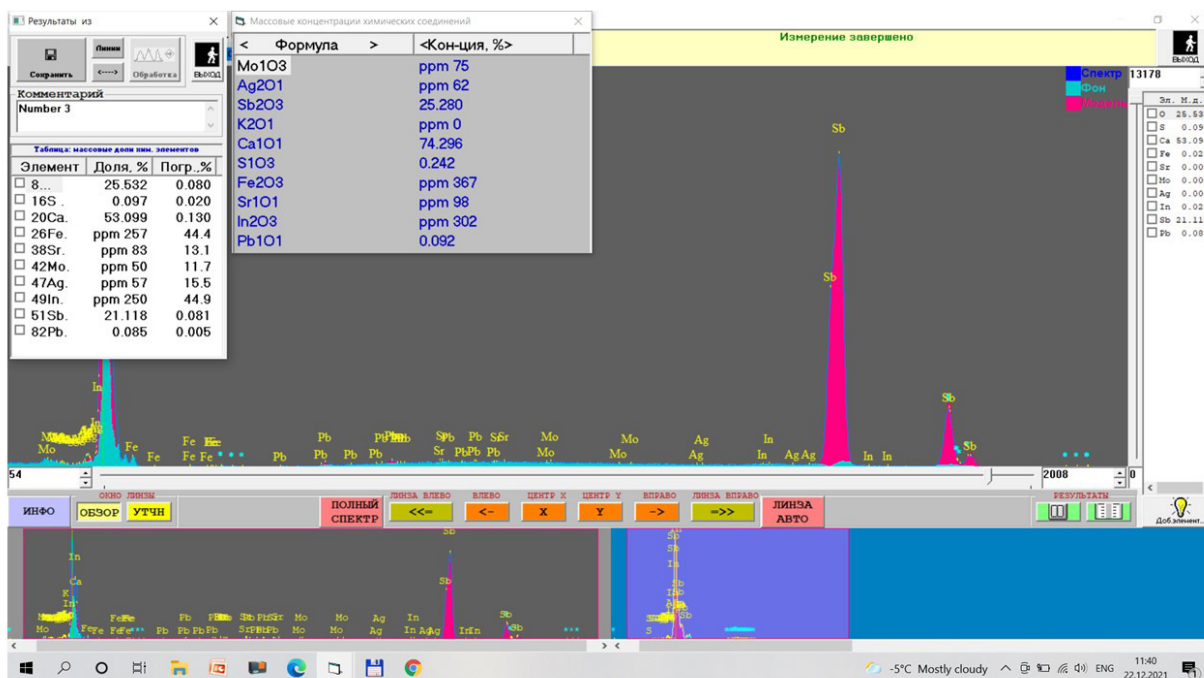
Результаты из

Сохранить
Линии
<---->
Обработка
ВЫХОД

Комментарий
Number 3

Таблица: массовые доли хим. элементов

| Элемент | Доля, % | Погр.,% |
|---|---|---|
| 8... | 25.532 | 0.080 |
| 16S . | 0.097 | 0.020 |
| 20Ca. | 53.099 | 0.130 |
| 26Fe. | ppm 257 | 44.4 |
| 38Sr. | ppm 83 | 13.1 |
| 42Mo. | ppm 50 | 11.7 |
| 47Ag. | ppm 57 | 15.5 |
| 49In. | ppm 250 | 44.9 |
| 51Sb. | 21.118 | 0.081 |
| 82Pb. | 0.085 | 0.005 |

Массовые концентрации химических соединений

| < Формула > | <Кон-ция, %> |
|---|---|
| Mo1O3 | ppm 75 |
| Ag2O1 | ppm 62 |
| Sb2O3 | 25.280 |
| K2O1 | ppm 0 |
| Ca1O1 | 74.296 |
| S1O3 | 0.242 |
| Fe2O3 | ppm 367 |
| Sr1O1 | ppm 98 |
| In2O3 | ppm 302 |
| Pb1O1 | 0.092 |

Измерение завершено

ВЫХОД

Спектр 13178
Фон
Модель

| Эл. | М.д. |
|---|---|
| O | 25.53 |
| S | 0.09 |
| Ca | 53.09 |
| Fe | 0.02 |
| Sr | 0.00 |
| Mo | 0.00 |
| Ag | 0.00 |
| In | 0.02 |
| Sb | 21.11 |
| Pb | 0.08 |

Sb
Sb
Sb
Sb
In
Mo Mo
Fe Fe Fe Fe Fe Fe
Pb Pb Pb Pb Pb Pb Pb Pb Pb Sb Sb Pb Sr Sr Pb Pb Pb Sr
Mo Mo Mo Mo
Ag Ag
In In Ag Ag In In

54
2008
0

ИНФО
ОКНО ЛИНЗЫ
ОБЗОР
УТЧН
ПОЛНЫЙ СПЕКТР
ЛИНЗА ВЛЕВО
<<=
ВЛЕВО
<-
ЦЕНТР X
X
ЦЕНТР Y
Y
ВПРАВО
->
ЛИНЗА ВПРАВО
=>>
ЛИНЗА АВТО
РЕЗУЛЬТАТЫ
Доб.элемент...

Sb
In
Ca
K
In
Sb
Mo Fe Fe Fe Fe Pb Pb Pb Pb Sb Sb Sr Mo Mo Ag In
Sb
Sb
Sb
In
Sb
S

-5°C Mostly cloudy
ENG
11:40
22.12.2021